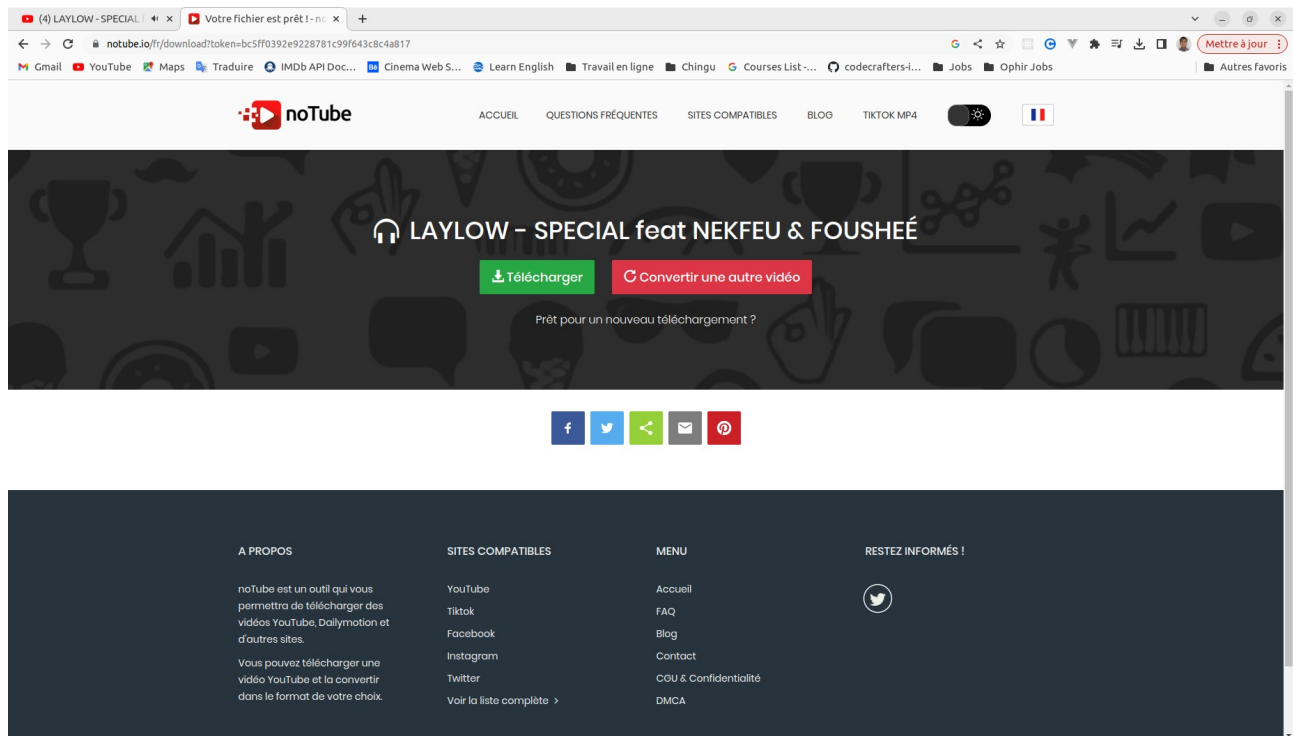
(4) LAYLOW - SPECIAL | ×
Votre fichier est prêt ! - no ×
+

notube.io/fr/download?token=bc5ff0392e9228781c99f643c8c4a817

Mettre à jour

Gmail YouTube Maps Traduire IMDb API Doc... Cinema Web S... Learn English Travail en ligne Chingu Courses List -... codecrafters-i... Jobs Ophir Jobs Autres favoris

noTube

ACCUEIL QUESTIONS FRÉQUENTES SITES COMPATIBLES BLOG TIKTOK MP4

LAYLOW - SPECIAL feat NEKFEU & FOUSHEÉ

Télécharger
Convertir une autre vidéo

Prêt pour un nouveau téléchargement ?

A PROPOS

noTube est un outil qui vous permettra de télécharger des vidéos YouTube, Dailymotion et d'autres sites.

Vous pouvez télécharger une vidéo YouTube et la convertir dans le format de votre choix.

SITES COMPATIBLES

YouTube
Tiktok
Facebook
Instagram
Twitter
Voir la liste complète >

MENU

Accueil
FAQ
Blog
Contact
CGU & Confidentialité
DMCA

RESTEZ INFORMÉS !